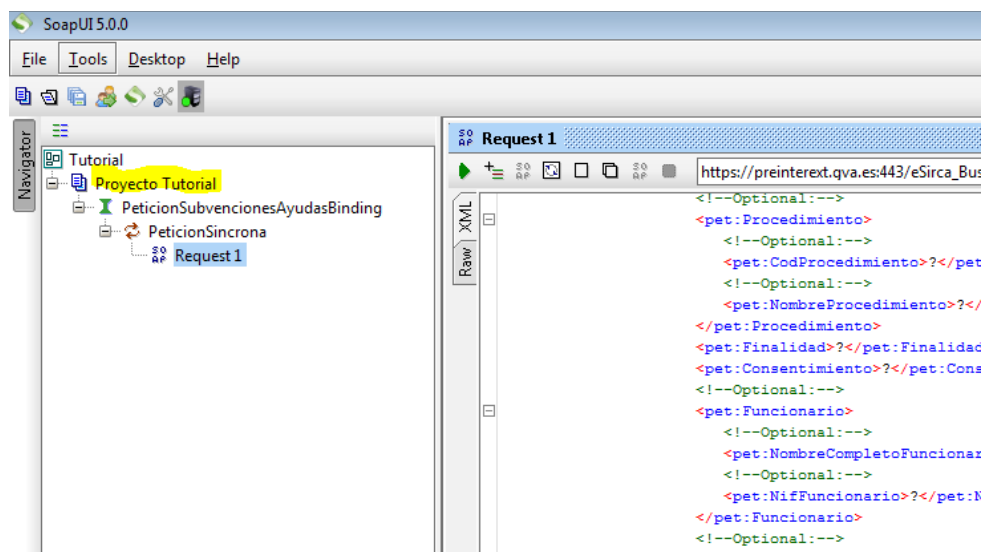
SoapUI 5.0.0

File Tools Desktop Help

Navigator

Tutorial
Proyecto Tutorial
PeticionSubvencionesAyudasBinding
PeticionSincrona
Request 1

Request 1

https://preinterext.gva.es:443/eSirca_Bus

XML
Raw

<!--Optional:-->
<pet:Procedimiento>
<!--Optional:-->
<pet:CodProcedimiento>?</pet
<!--Optional:-->
<pet:NombreProcedimiento>?</
</pet:Procedimiento>
<pet:Finalidad>?</pet:Finalidad
<pet:Consentimiento>?</pet:Cons
<!--Optional:-->
<pet:Funcionario>
<!--Optional:-->
<pet:NombreCompletoFuncionar
<!--Optional:-->
<pet:NifFuncionario>?</pet:N
</pet:Funcionario>
<!--Optional:-->